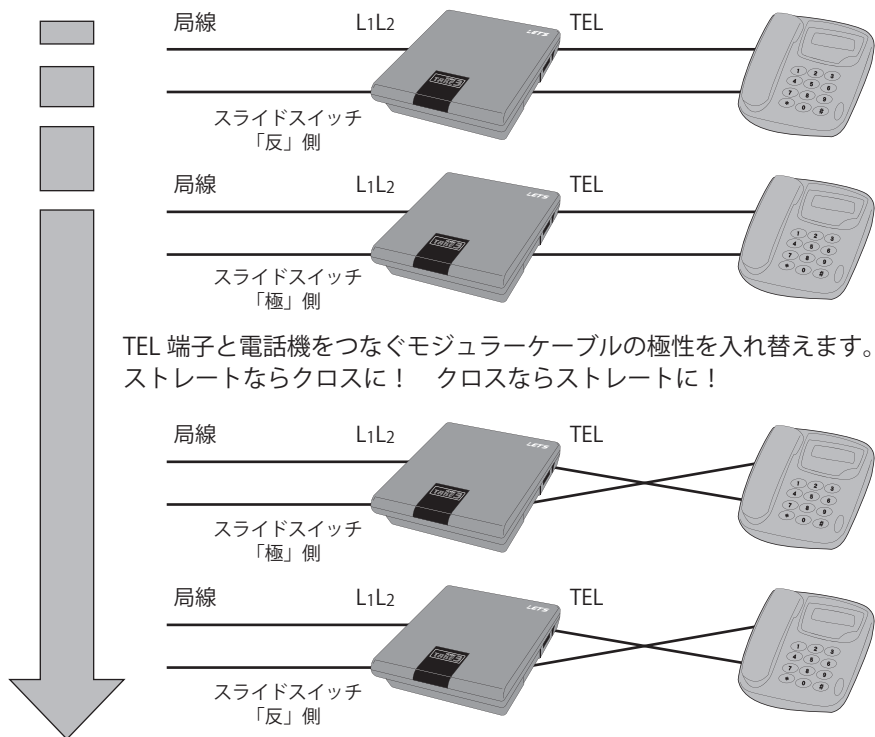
局線 $L_1L_2$ TEL

スライドスイッチ「反」側

局線 $L_1L_2$ TEL

スライドスイッチ「極」側

TEL 端子と電話機をつなぐモジュラーケーブルの極性を入れ替えます。ストレートならクロスに！　クロスならストレートに！

局線 $L_1L_2$ TEL

スライドスイッチ「極」側

局線 $L_1L_2$ TEL

スライドスイッチ「反」側